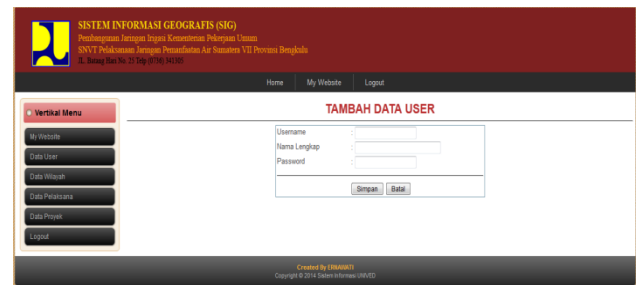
SISTEM INFORMASI GEOGRAFIS (SIG)
Pembangunan Jaringan Irigasi Kementerian Pekerjaan Umum
SNVT Pelaksanaan Jaringan Pemanfaatan Air Sumatera VII Provinsi Bengkulu
Jl. Batang Hari No. 21 Telp (0736) 343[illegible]

Home | My Website | Logout

Vertikal Menu
My Website
Data User
Data Wilayah
Data Pelaksana
Data Proyek
Logout

TAMBAH DATA USER

Username :
Nama Lengkap :
Password :

Simpan | Batal

Created By ERNAWATI
Copyright © 2014 Sistem Informasi UNIVED